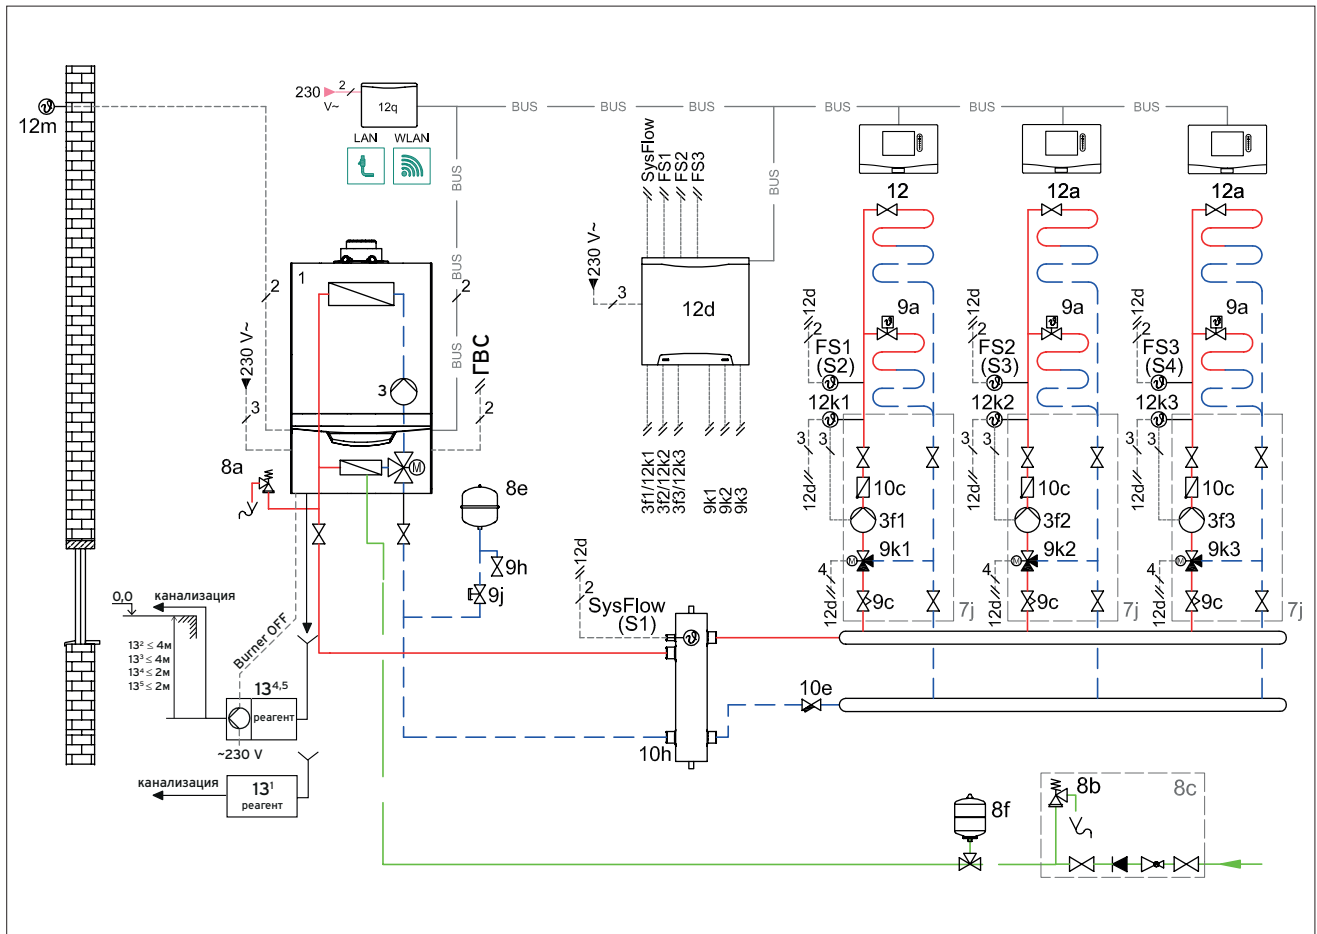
12m

230 V~ 2 12q

LAN WLAN

BUS BUS BUS BUS BUS BUS

BUS BUS BUS BUS

SysFlow FS1 FS2 FS3

230 V~ 3

12d

12 12a 12a

1

2 2

230 V~

3

ГВС

2

8a

8e

9h

9j

3f1/12k1 3f2/12k2 3f3/12k3

9k1 9k2 9k3

12d 2 FS1 (S2) 9a 12k1 3 3 12d 10c 3f1 9k1 4 12d 9c 7j

12d 2 FS2 (S3) 9a 12k2 3 3 12d 10c 3f2 9k2 4 12d 9c 7j

12d 2 FS3 (S4) 9a 12k3 3 3 12d 10c 3f3 9k3 4 12d 9c 7j

12d 2 SysFlow (S1)

0,0 канализация

$13^2 \leq 4м$
$13^3 \leq 4м$
$13^4 \leq 2м$
$13^5 \leq 2м$

Burner OFF

$13^{4,5}$ реагент

~230 V

10e

10h

канализация

$13^1$ реагент

8b 8c

8f